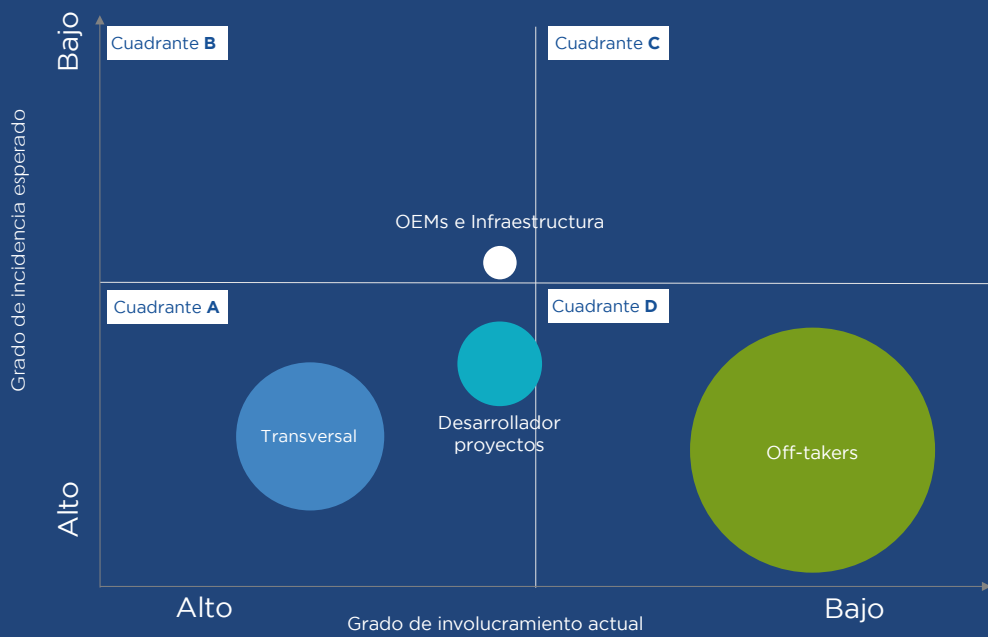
Bajo

Grado de incidencia esperado

Alto

Cuadrante **B**

Cuadrante **C**

OEMs e Infraestructura

Cuadrante **A**

Cuadrante **D**

Transversal

Desarrollador proyectos

Off-takers

Alto

Bajo

Grado de involucramiento actual